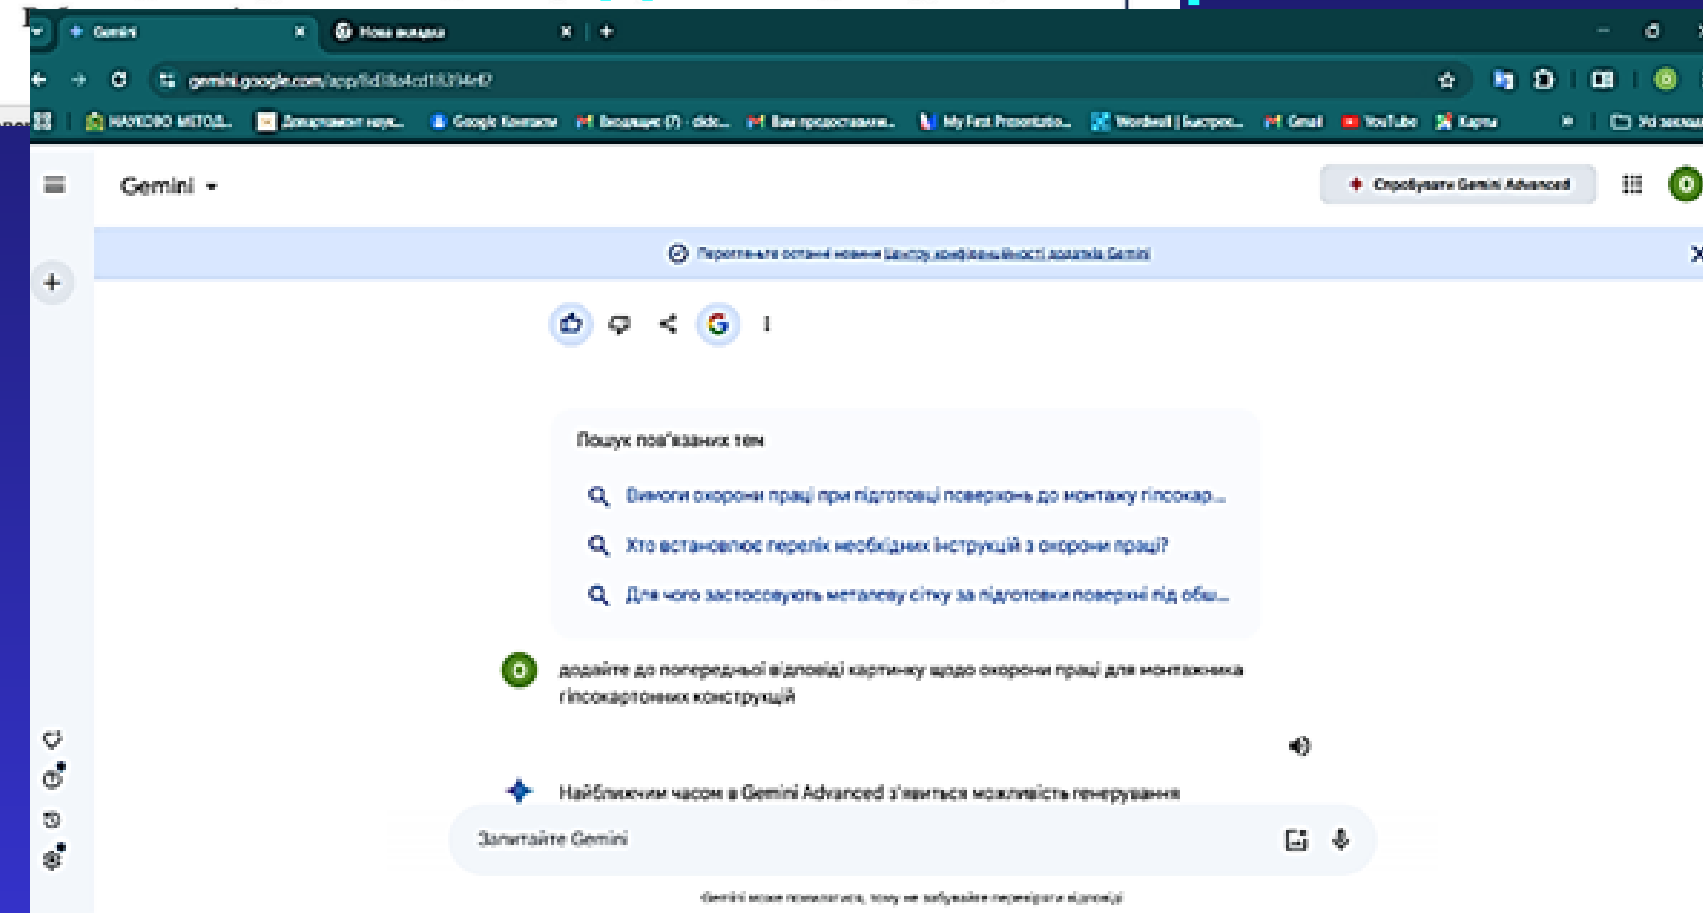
Gemini
Нова вкладка
gemini.google.com/app/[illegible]
НАУКОВО МЕТОД... Документ наук... Google Контакти Вхідні (7) · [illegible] Вам предоставлен... My First Presentatio... Wordwall | Быстрое... Gmail YouTube Карти Усі закладки

Gemini
Спробувати Gemini Advanced
Перегляньте останні новини Центру конфіденційності додатків Gemini

Пошук пов'язаних тем
Вимоги охорони праці при підготовці поверхонь до монтажу гіпсокар...
Хто встановлює перелік необхідних інструкцій з охорони праці?
Для чого застосовують металеву сітку за підготовки поверхні під обш...

додайте до попередньої відповіді картинку щодо охорони праці для монтажника гіпсокартонних конструкцій

Найближчим часом в Gemini Advanced з'явиться можливість генерування

Запитайте Gemini

Gemini може помилятися, тому не забувайте перевіряти відповіді